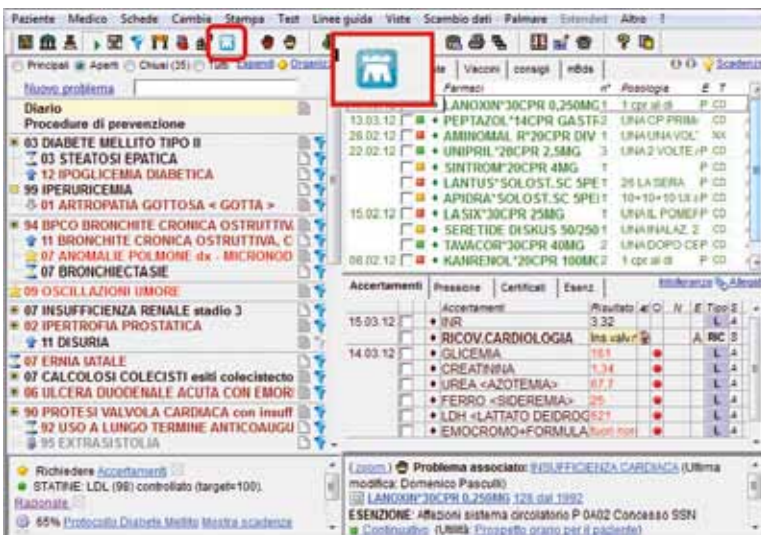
Paziente Medico Schede Cambia Stampa Test Linee guida Viste Scambio dati Palmare Extended Altro ?

Principali Aperti Chiusi (35) Tutti Espandi Organizza

Nuovo problema

Diario
Procedure di prevenzione

03 DIABETE MELLITO TIPO II
03 STEATOSI EPATICA
12 IPOGLICEMIA DIABETICA
99 IPERURICEMIA
01 ARTROPATIA GOTTOSA < GOTTA >
94 BPCO BRONCHITE CRONICA OSTRUTTIVA
11 BRONCHITE CRONICA OSTRUTTIVA, C
07 ANOMALIE POLMONE dx - MICRONOD
07 BRONCHIECTASIE
09 OSCILLAZIONI UMORE
07 INSUFFICIENZA RENALE stadio 3
02 IPERTROFIA PROSTATICA
11 DISURIA
07 ERNIA IATALE
07 CALCOLOSI COLECISTI esiti colecistecto
06 ULCERA DUODENALE ACUTA CON EMORI
90 PROTESI VALVOLA CARDIACA con insuff
92 USO A LUNGO TERMINE ANTICOAUGU
95 EXTRASISTOLIA

Vaccini | consigli | mBds
Farmaci | n° | Posologia | E | T
LANOXIN*30CPR 0,250MG 1 | 1 cpr al di | P CD
13.03.12 PEPTAZOL*14CPR GASTF 2 | UNA CPR PRIMA | CD
28.02.12 AMINOMAL R*20CPR DIV 1 | UNA UNA VOL | NX
22.02.12 UNIPRIL*28CPR 2,5MG 3 | UNA 2 VOLTE | P CD
SINTROM*20CPR 4MG 1 | | P CD
LANTUS*SOLOST.SC 5PE 1 | 26 LA SERA | P CD
APIDRA*SOLOST.SC 5PE 1 | 10+10+10 UI | P CD
15.02.12 LASIX*30CPR 25MG 1 | UNA IL POMERIGGIO | P CD
SERETIDE DISKUS 50/250 1 | UNA INALAZ. 2 | CD
TAVACOR*30CPR 40MG 2 | UNA DOPO CENA | P CD
08.02.12 KANRENOL*20CPR 100MG 2 | 1 cpr al di | P CD

Accertamenti | Pressione | Certificati | Esenz.
Accertamenti | Risultato | | | N | E | Tipo | S
15.03.12 INR | 3.32 | | | | | L
RICOV.CARDIOLOGIA | Ins.valv.r | | | | A | RIC
14.03.12 GLICEMIA | 161 | | | | | L
CREATININA | 1,34 | | | | | L
UREA <AZOTEMIA> | 67,7 | | | | | L
FERRO <SIDEREMIA> | 25 | | | | | L
LDH <LATTATO DEIDROG | 521 | | | | | L
EMOCROMO+FORMULA | fuori nor | | | | | L

Richiedere Accertamenti
STATINE: LDL (98) controllato (target<100).
Razionale
65% Protocollo Diabete Mellito Mostra scadenze

(zoom) Problema associato: INSUFFICIENZA CARDIACA (Ultima modifica: Domenico Pasculli)
LANOXIN*30CPR 0,250MG 128 dal 1992
ESENZIONE: Affezioni sistema circolatorio P 0A02 Concesso SSN
Continuativo (Utilità: Prospetto orario per il paziente)